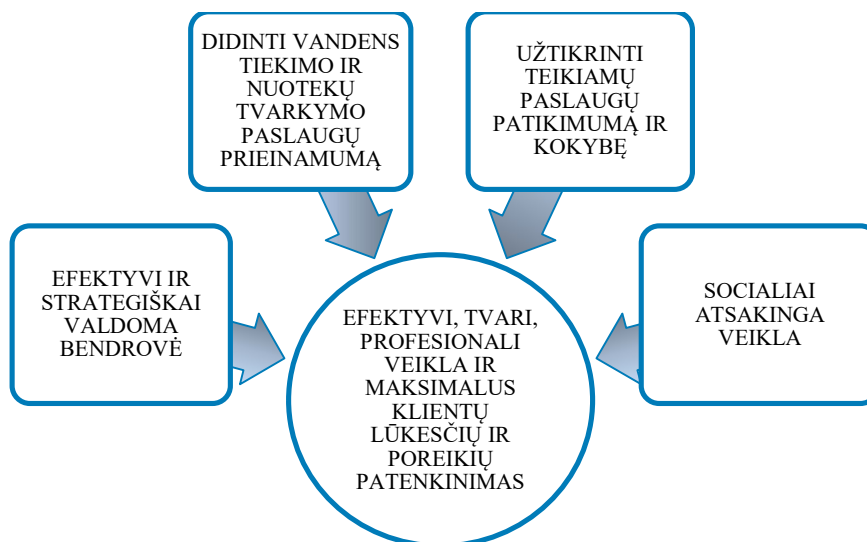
DIDINTI VANDENS TIEKIMO IR NUOTEKŲ TVARKYMO PASLAUGŲ PRIEINAMUMĄ

UŽTIKRINTI TEIKIAMŲ PASLAUGŲ PATIKIMUMĄ IR KOKYBĘ

EFEKTYVI IR STRATEGIŠKAI VALDOMA BENDROVĖ

EFEKTYVI, TVARI, PROFESIONALI VEIKLA IR MAKSIMALUS KLIENTŲ LŪKESČIŲ IR POREIKIŲ PATENKINIMAS

SOCIALIAI ATSAKINGA VEIKLA